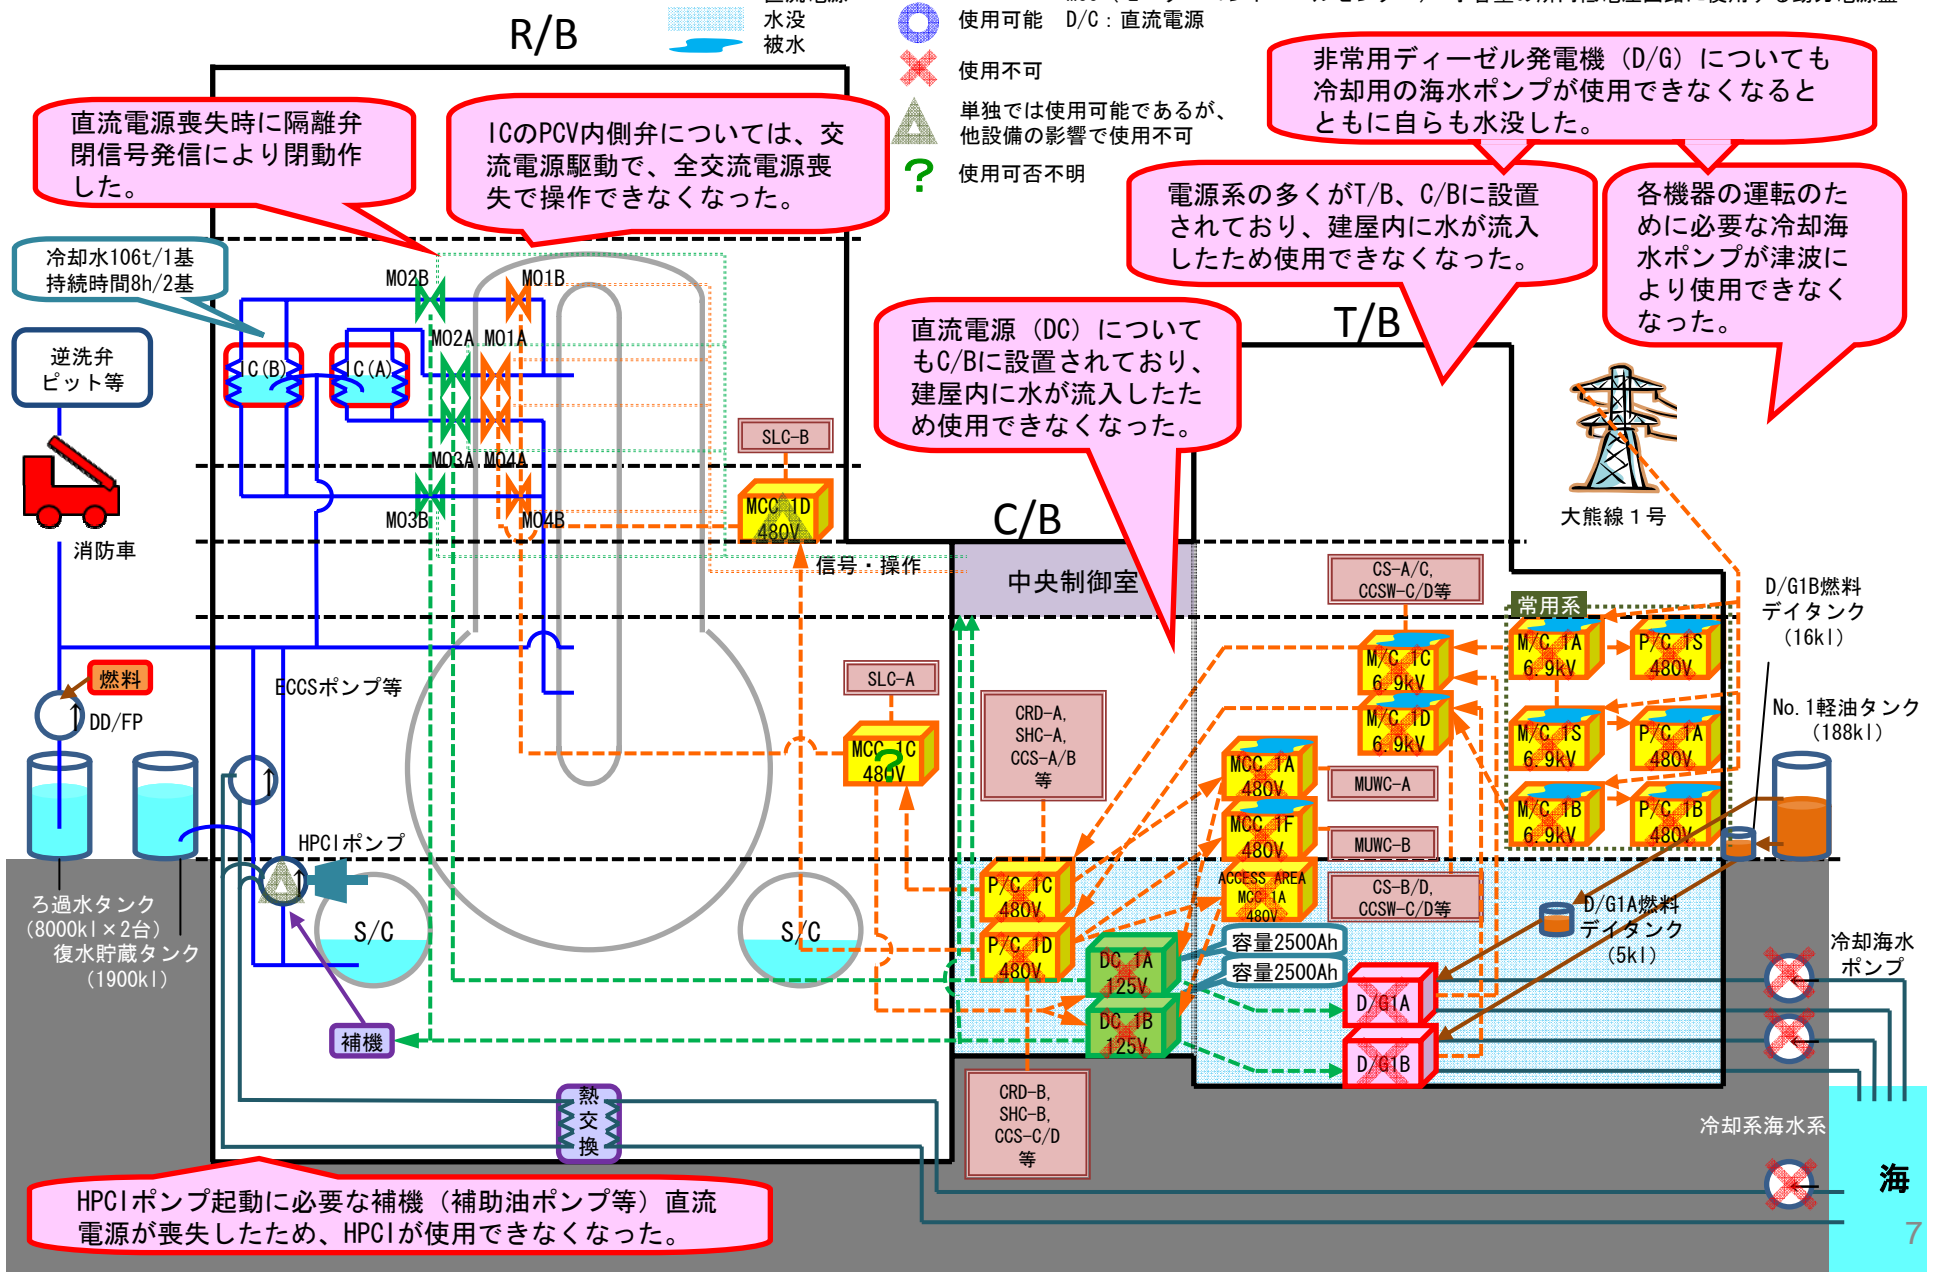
R/B

水没
被水

使用可能　D/C：直流電源
使用不可
単独では使用可能であるが、他設備の影響で使用不可
使用可否不明

直流電源喪失時に隔離弁閉信号発信により閉動作した。

ICのPCV内側弁については、交流電源駆動で、全交流電源喪失で操作できなくなった。

非常用ディーゼル発電機（D/G）についても冷却用の海水ポンプが使用できなくなるとともに自らも水没した。

電源系の多くがT/B、C/Bに設置されており、建屋内に水が流入したため使用できなくなった。

各機器の運転のために必要な冷却海水ポンプが津波により使用できなくなった。

冷却水106t/1基
持続時間8h/2基

逆洗弁ピット等

消防車

MO2B　MO1B
MO2A　MO1A
IC(B)　IC(A)
MO3A　MO4A
MO3B　MO4B

直流電源（DC）についてもC/Bに設置されており、建屋内に水が流入したため使用できなくなった。

T/B

SLC-B
MCC 1D 480V
信号・操作
C/B
中央制御室
大熊線１号

燃料
DD/FP
ECCSポンプ等
HPCIポンプ
S/C
S/C
ろ過水タンク（8000kl×2台）
復水貯蔵タンク（1900kl）
補機
熱交換

SLC-A
MCC 1C 480V
CRD-A, SHC-A, CCS-A/B 等
P/C 1C 480V
P/C 1D 480V
DC 1A 125V
DC 1B 125V
CRD-B, SHC-B, CCS-C/D 等
MCC 1A 480V
MCC 1F 480V
ACCESS AREA MCC 1A 480V
MUWC-A
MUWC-B
CS-B/D, CCSW-C/D等
容量2500Ah
容量2500Ah
CS-A/C, CCSW-C/D等
M/C 1C 6.9kV
M/C 1D 6.9kV
常用系
M/C 1A 6.9kV
P/C 1S 480V
M/C 1S 6.9kV
P/C 1A 480V
M/C 1B 6.9kV
P/C 1B 480V
D/G1A
D/G1B
D/G1B燃料デイタンク（16kl）
No.1軽油タンク（188kl）
D/G1A燃料デイタンク（5kl）
冷却海水ポンプ
冷却系海水系
海

HPCIポンプ起動に必要な補機（補助油ポンプ等）直流電源が喪失したため、HPCIが使用できなくなった。

7